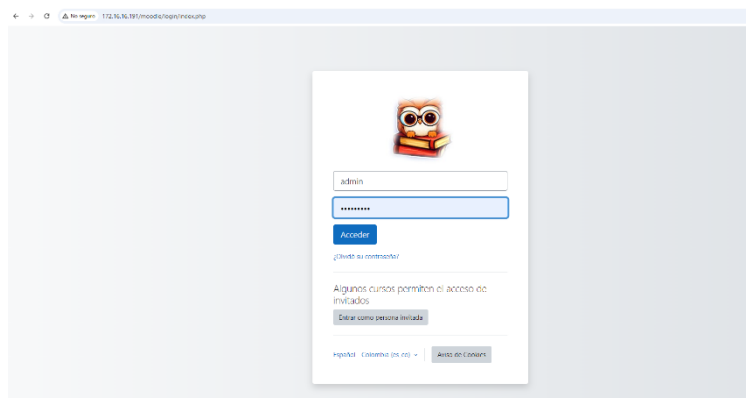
No seguro 172.16.16.191/moodle/login/index.php

admin

•••••••••

Acceder

¿Olvidó su contraseña?

Algunos cursos permiten el acceso de invitados

Entrar como persona invitada

Español - Colombia (es_co)

Aviso de Cookies